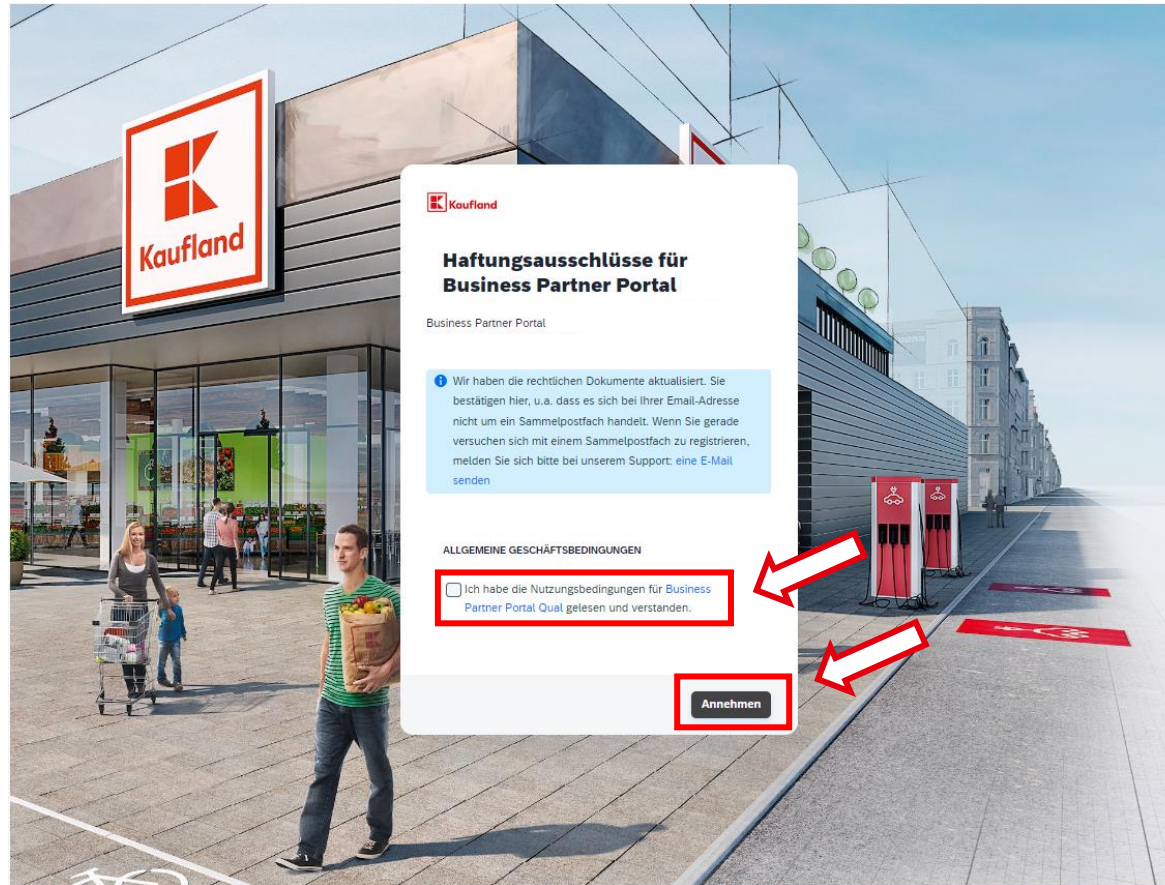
Kaufland

Kaufland

Haftungsausschlüsse für Business Partner Portal

Business Partner Portal

Wir haben die rechtlichen Dokumente aktualisiert. Sie bestätigen hier, u.a. dass es sich bei Ihrer Email-Adresse nicht um ein Sammelpostfach handelt. Wenn Sie gerade versuchen sich mit einem Sammelpostfach zu registrieren, melden Sie sich bitte bei unserem Support: eine E-Mail senden

ALLGEMEINE GESCHÄFTSBEDINGUNGEN

Ich habe die Nutzungsbedingungen für Business Partner Portal Qual gelesen und verstanden.

Annehmen